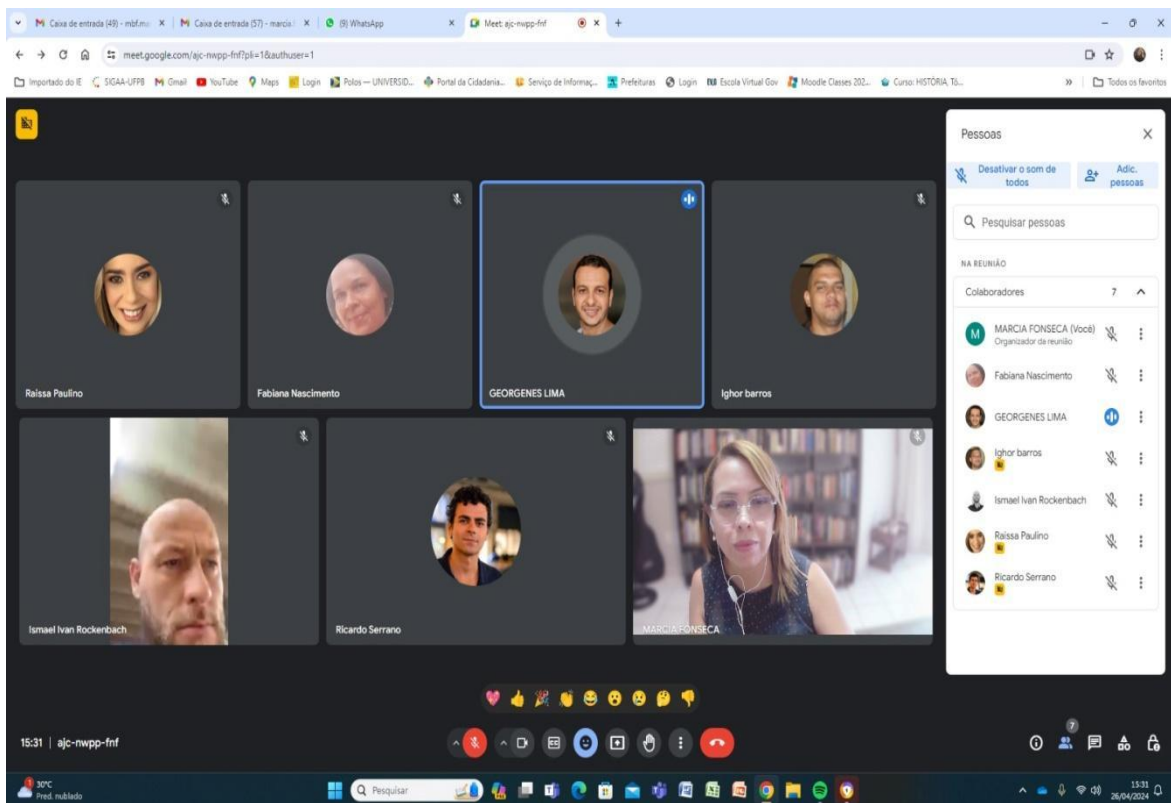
M Caixa de entrada (49) - mbf.m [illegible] ×
M Caixa de entrada (57) - marcia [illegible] ×
(9) WhatsApp ×
Meet: ajc-nwpp-fnf ×
+

meet.google.com/ajc-nwpp-fnf?pli=1&authuser=1

Importado do IE | SIGAA-UFPB | Gmail | YouTube | Maps | Login | Polos — UNIVERSID... | Portal da Cidadania... | Serviço de Informaç... | Prefeituras | Login | Escola Virtual Gov | Moodle Classes 202... | Curso: HISTÓRIA, Té... | Todos os favoritos

Raissa Paulino
Fabiana Nascimento
GEORGENES LIMA
Ighor barros
Ismael Ivan Rockenbach
Ricardo Serrano
MARCIA FONSECA

Pessoas

Desativar o som de todos
Adic. pessoas

Pesquisar pessoas

NA REUNIÃO

Colaboradores 7

MARCIA FONSECA (Você)
Organizador da reunião
Fabiana Nascimento
GEORGENES LIMA
Ighor barros
Ismael Ivan Rockenbach
Raissa Paulino
Ricardo Serrano

15:31 | ajc-nwpp-fnf

7

30°C
Pred. nublado

Pesquisar

15:31
26/04/2024